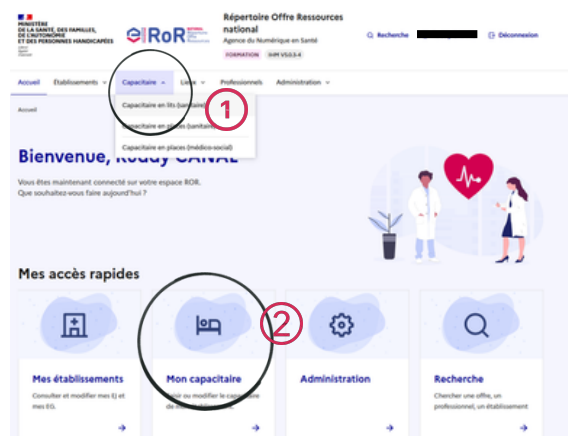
MINISTÈRE DE LA SANTÉ, DES FAMILLES, DE L'AUTONOMIE ET DES PERSONNES HANDICAPÉES
Liberté Égalité Fraternité

RoR

Répertoire Offre Ressources national
Agence du Numérique en Santé
FORMATION IHM V5.0.3-4

Recherche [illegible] Déconnexion

Accueil Établissements Capacitaire Lieux Professionnels Administration

Capacitaire en lits (sanitaire)
Capacitaire en places (sanitaire)
Capacitaire en places (médico-social)

1

Accueil

Bienvenue, Roddy CANAL

Vous êtes maintenant connecté sur votre espace ROR.
Que souhaitez-vous faire aujourd'hui ?

Mes accès rapides

2

Mes établissements
Consulter et modifier mes EJ et mes EG.

Mon capacitaire
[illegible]ir ou modifier le capacitaire de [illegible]

Administration

Recherche
Chercher une offre, un professionnel, un établissement